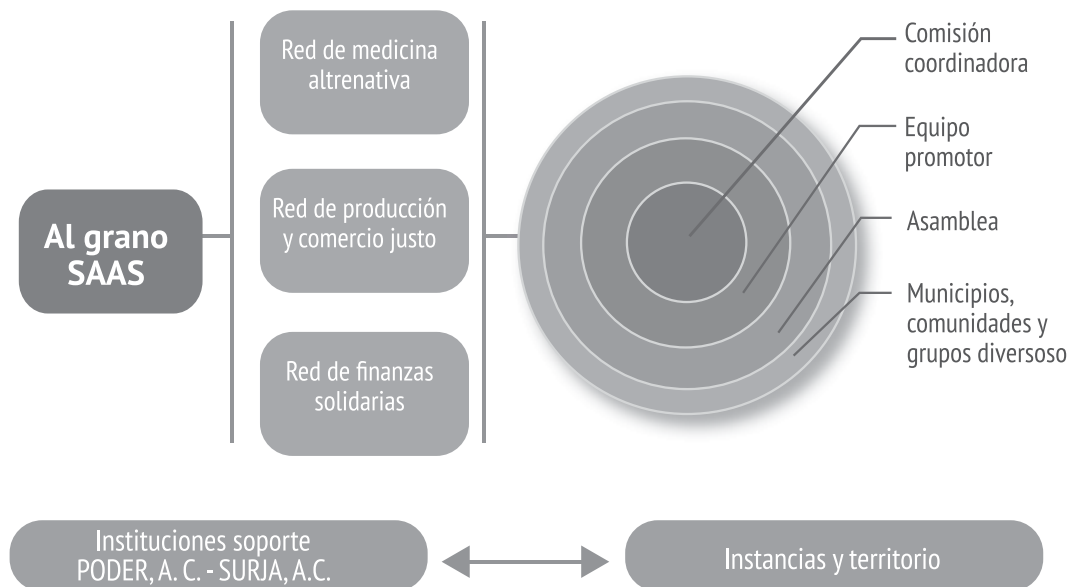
Al grano SAAS

Red de medicina altrenativa

Red de producción y comercio justo

Red de finanzas solidarias

Comisión coordinadora

Equipo promotor

Asamblea

Municipios, comunidades y grupos diversoso

Instituciones soporte PODER, A. C. - SURJA, A.C.

Instancias y territorio